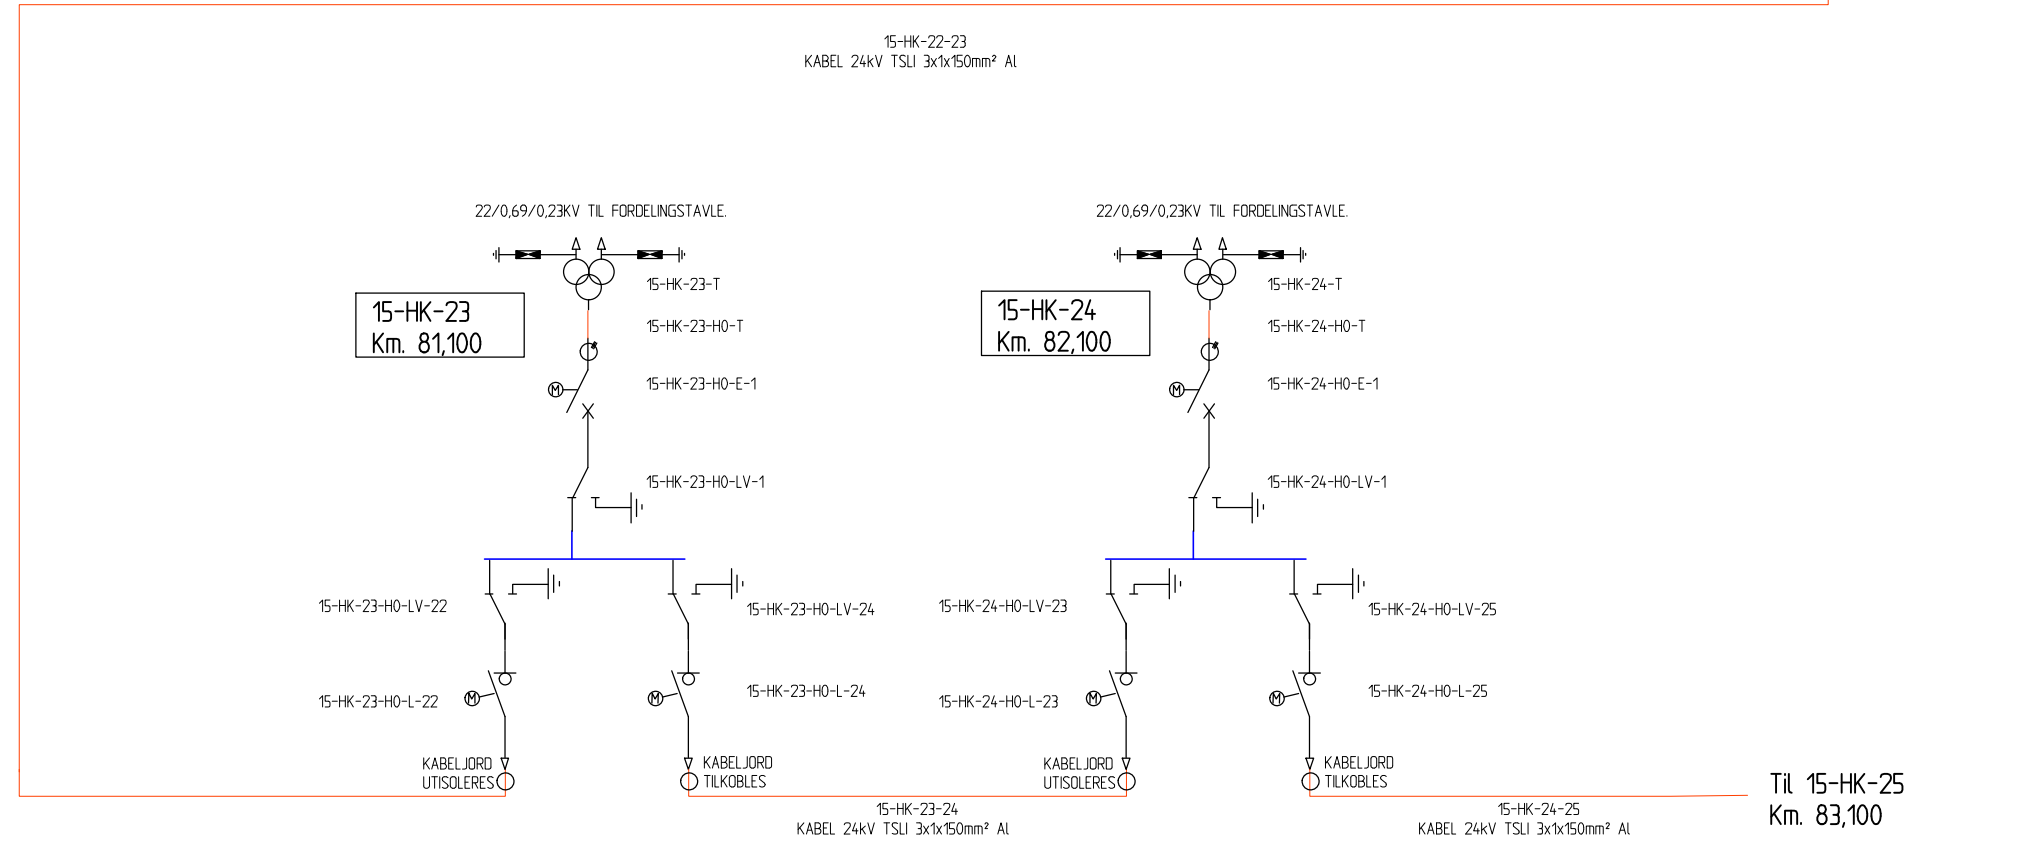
15-HK-22-23
KABEL 24kV TSLI 3x1x150mm² Al

22/0,69/0,23KV TIL FORDELINGSTAVLE.

15-HK-23
Km. 81,100

15-HK-23-T

15-HK-23-H0-T

M

15-HK-23-H0-E-1

15-HK-23-H0-LV-1

15-HK-23-H0-LV-22

15-HK-23-H0-LV-24

M

15-HK-23-H0-L-22

M

15-HK-23-H0-L-24

KABELJORD
UTISOLERES

KABELJORD
TILKOBLES

22/0,69/0,23KV TIL FORDELINGSTAVLE.

15-HK-24
Km. 82,100

15-HK-24-T

15-HK-24-H0-T

M

15-HK-24-H0-E-1

15-HK-24-H0-LV-1

15-HK-24-H0-LV-23

15-HK-24-H0-LV-25

15-HK-24-H0-L-23

M

M

15-HK-24-H0-L-25

KABELJORD
UTISOLERES

KABELJORD
TILKOBLES

15-HK-23-24
KABEL 24kV TSLI 3x1x150mm² Al

15-HK-24-25
KABEL 24kV TSLI 3x1x150mm² Al

Til 15-HK-25
Km. 83,100